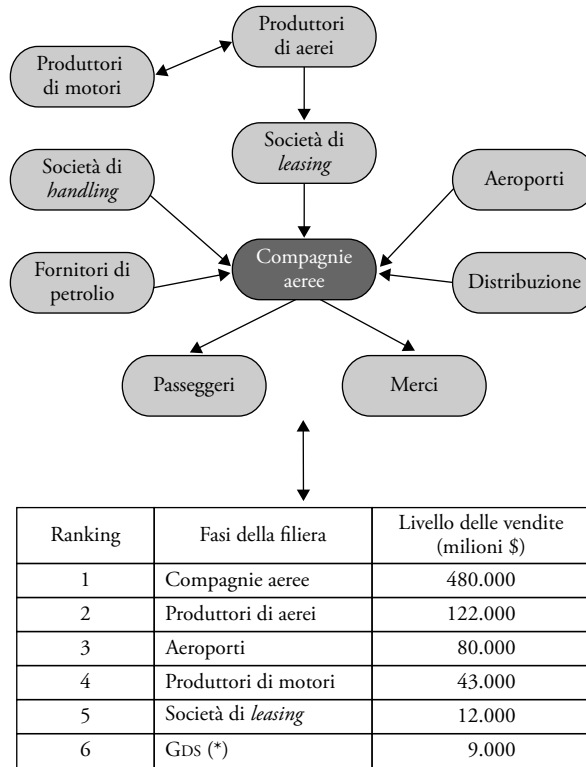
Produttori di aerei

Produttori di motori

Società di *leasing*

Società di *handling*

Aeroporti

Fornitori di petrolio

Compagnie aeree

Distribuzione

Passeggeri

Merci

| Ranking | Fasi della filiera | Livello delle vendite (milioni \$) |
|---|---|---|
| 1 | Compagnie aeree | 480.000 |
| 2 | Produttori di aerei | 122.000 |
| 3 | Aeroporti | 80.000 |
| 4 | Produttori di motori | 43.000 |
| 5 | Società di *leasing* | 12.000 |
| 6 | GDS (\*) | 9.000 |